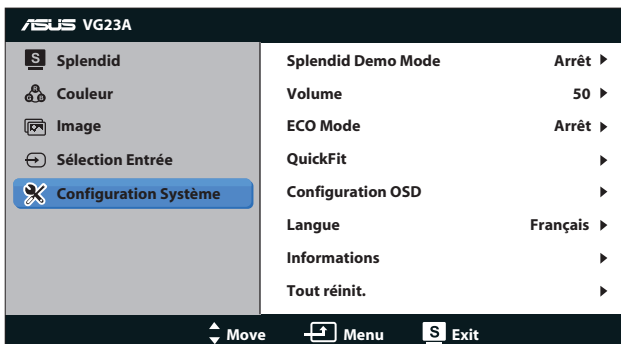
ASUS VG23A

S Splendid
Couleur
Image
Sélection Entrée
Configuration Système

| | |
|---|---|
| Splendid Demo Mode | Arrêt ▶ |
| Volume | 50 ▶ |
| ECO Mode | Arrêt ▶ |
| QuickFit | ▶ |
| Configuration OSD | ▶ |
| Langue | Français ▶ |
| Informations | ▶ |
| Tout réinit. | ▶ |

Move Menu S Exit